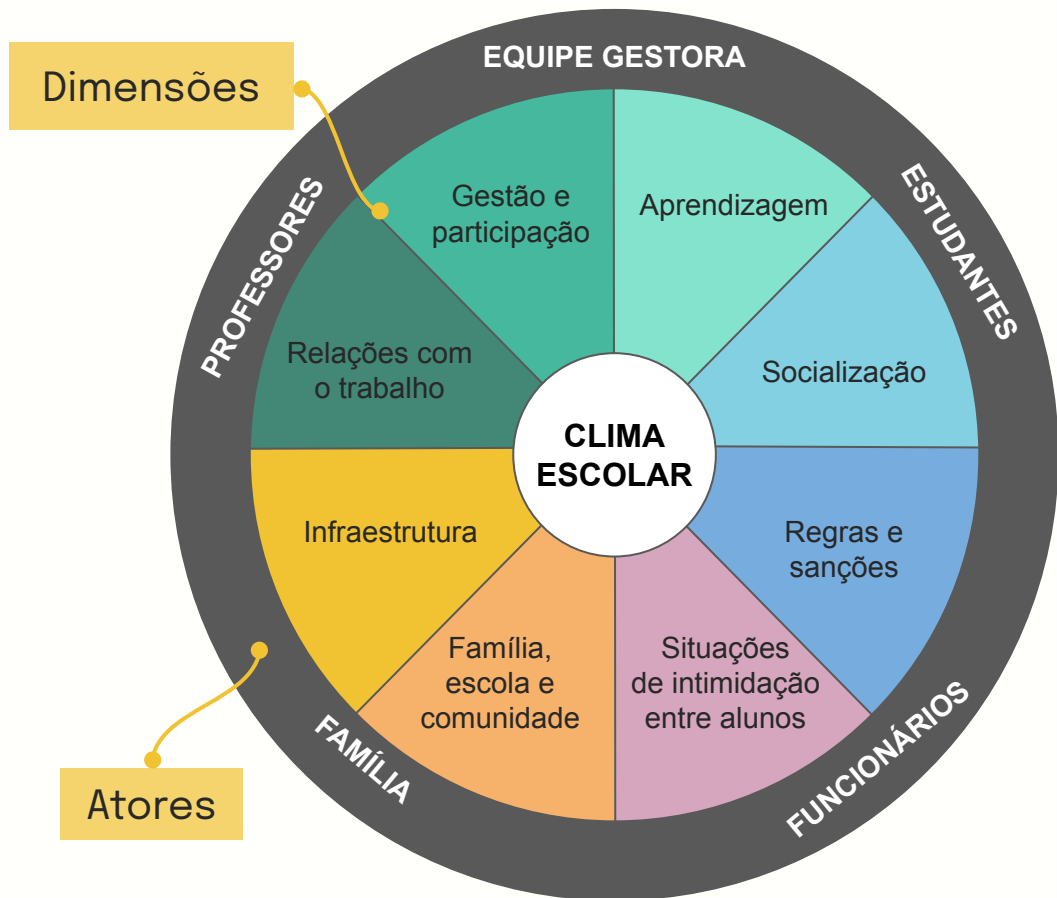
Dimensões

EQUIPE GESTORA

ESTUDANTES

PROFESSORES

Gestão e participação

Aprendizagem

Relações com o trabalho

Socialização

CLIMA ESCOLAR

Infraestrutura

Regras e sanções

Família, escola e comunidade

Situações de intimidação entre alunos

FAMÍLIA

FUNCIONÁRIOS

Atores